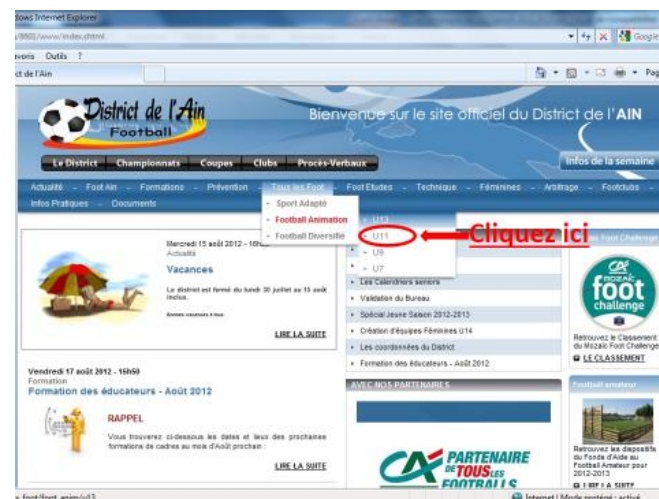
dows Internet Explorer
/8601/www/index.shtml
voris Outils ?
ct de l'Ain
Google
Pag

District de l'Ain
Football

Bienvenue sur le site officiel du District de l'AIN

Le District Championnats Coupes Clubs Procès-Verbaux
Infos de la semaine

Actualité - Foot Ain - Formations - Prévention - Tous les Foot - Foot Etudes - Technique - Féminines - Arbitrage - Footclubs -
Infos Pratiques - Documents

• Sport Adapté
• Football Animation
• Football Diversifié

• U13
• U11
• U9
• U7

Cliquez ici

Mercredi 15 août 2012 - 18h
Actualité
Vacances
Le district est fermé du lundi 30 juillet au 15 août inclus.
Bonnes vacances à tous
LIRE LA SUITE

• Les Calendriers seniors
• Validation du Bureau
• Spécial Jeune Saison 2012-2013
• Création d'équipes Féminines U14
• Les coordonnées du District
• Formation des éducateurs - Août 2012

Foot Challenge
CA Mozaïc foot challenge
Retrouvez le Classement du Mozaïc Foot Challenge
LE CLASSEMENT

Vendredi 17 août 2012 - 15h50
Formation
Formation des éducateurs - Août 2012
RAPPEL
Vous trouverez ci-dessous les dates et lieux des prochaines formations de cadres au mois d'Août prochain :
LIRE LA SUITE

AVEC NOS PARTENAIRES
CA PARTENAIRE DE TOUS LES FOOTBALLS

Football amateur
Retrouvez les dispositifs du Fonds d'Aide au Football Amateur pour 2012-2013
LIRE LA SUITE

foot/foot_anim/u13
Internet | Mode protégé : activé